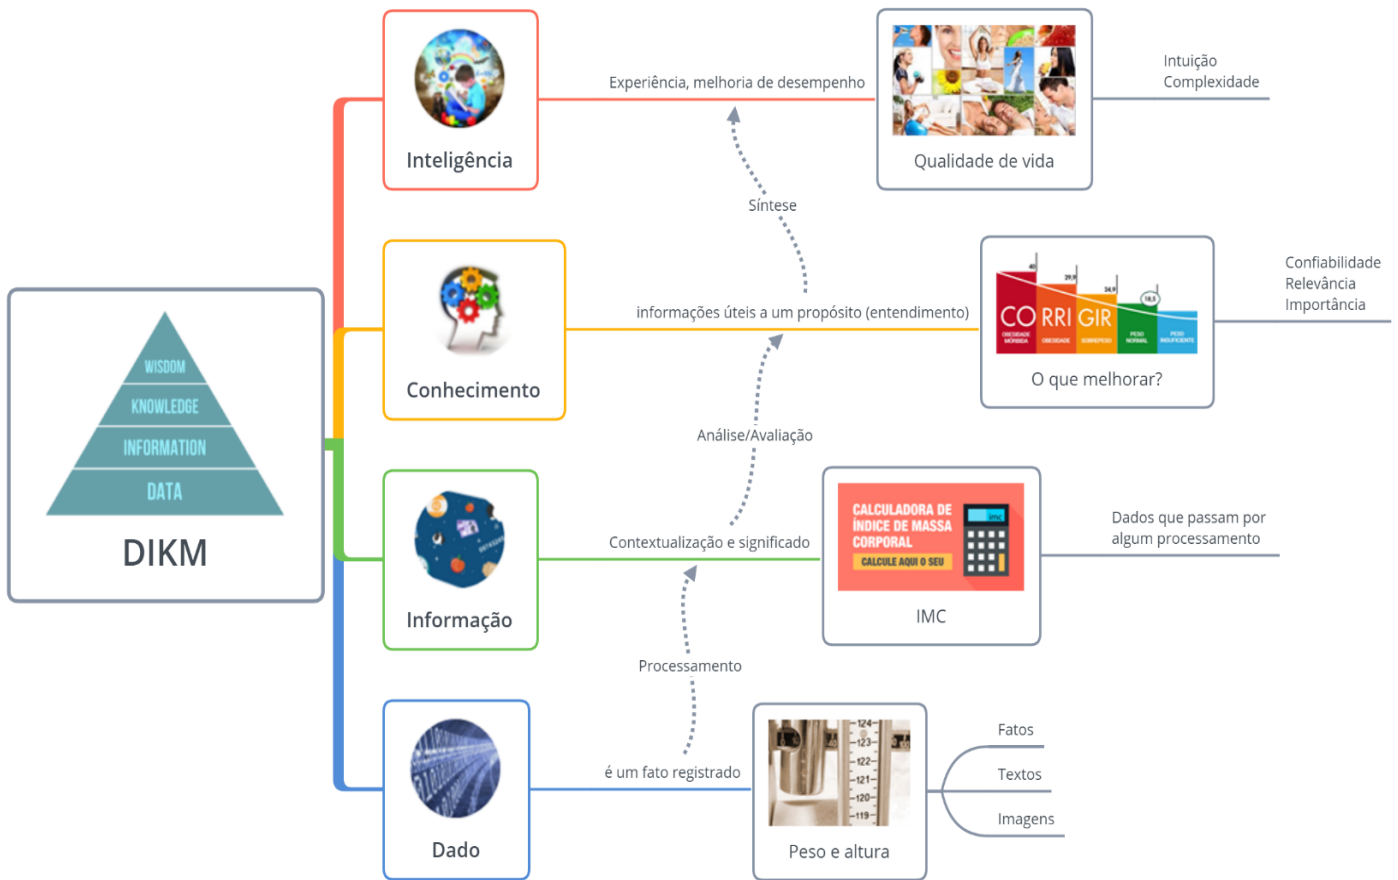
WISDOM
KNOWLEDGE
INFORMATION
DATA
DIKM

Inteligência
Experiência, melhoria de desempenho
Qualidade de vida
Intuição
Complexidade

Síntese

Conhecimento
informações úteis a um propósito (entendimento)
CO RRI GIR
40
29,9
24,9
18,5
OBESIDADE MÓRBIDA
OBESIDADE
SOBREPESO
PESO NORMAL
PESO INSUFICIENTE
O que melhorar?
Confiabilidade
Relevância
Importância

Análise/Avaliação

Informação
Contextualização e significado
CALCULADORA DE ÍNDICE DE MASSA CORPORAL
CALCULE AQUI O SEU
IMC
IMC
Dados que passam por algum processamento

Processamento

Dado
é um fato registrado
124
123
122
121
120
119
Peso e altura
Fatos
Textos
Imagens